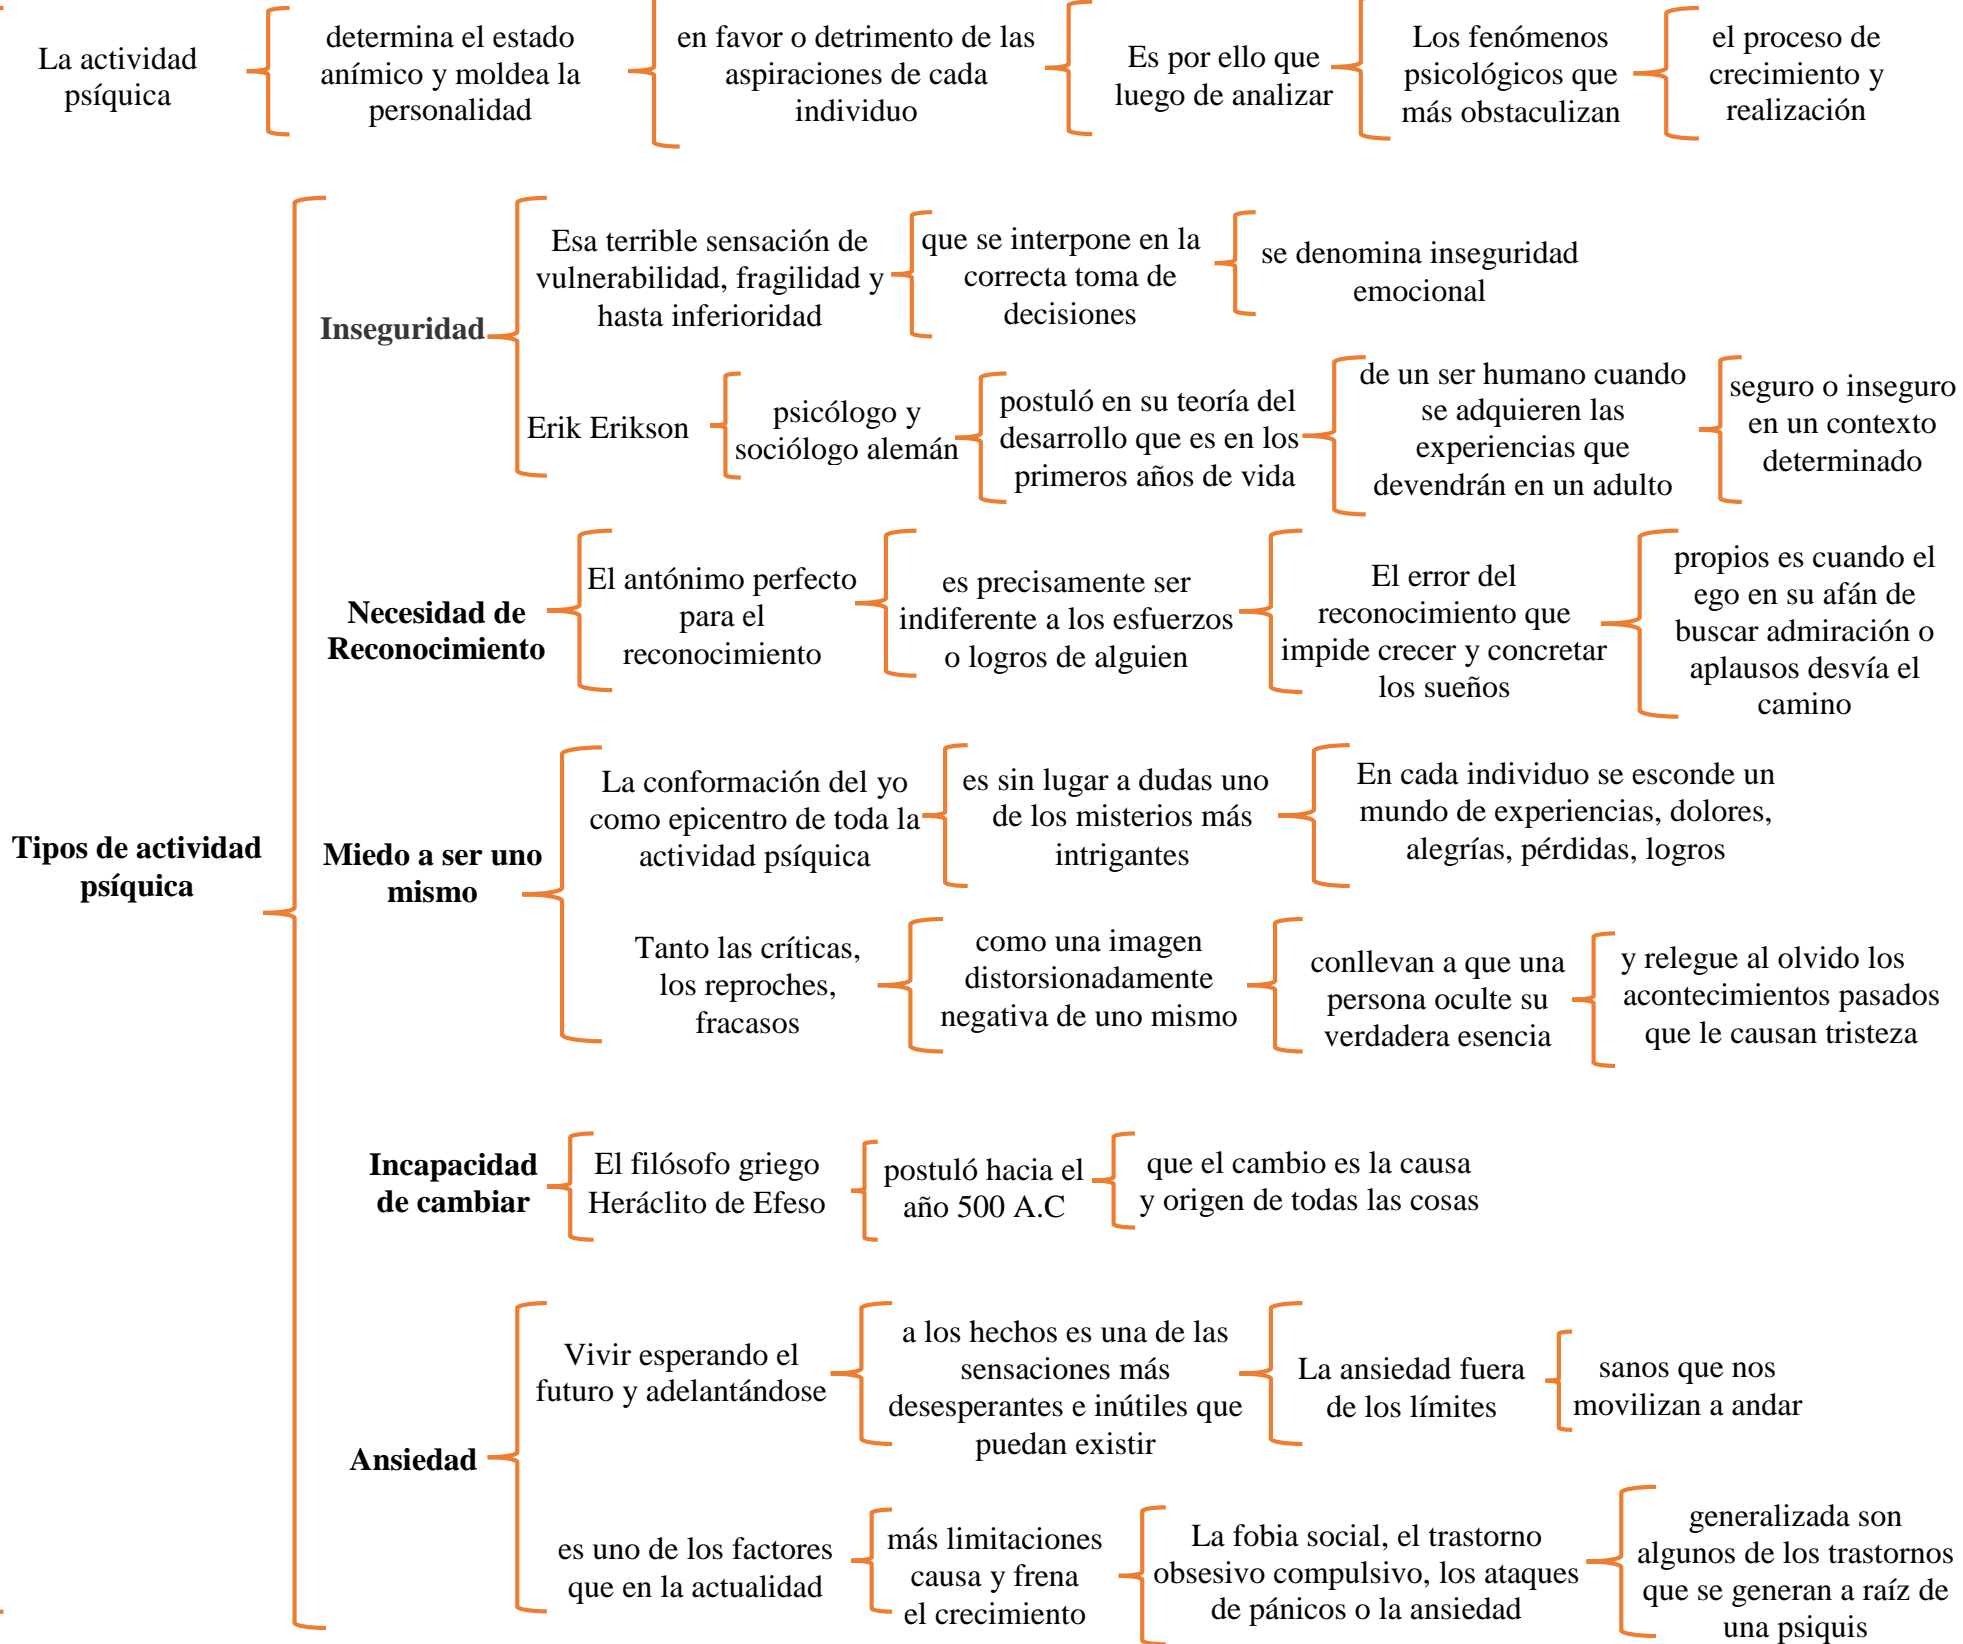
La actividad psíquica

determina el estado anímico y moldea la personalidad

en favor o detrimento de las aspiraciones de cada individuo

Es por ello que luego de analizar

Los fenómenos psicológicos que más obstaculizan

el proceso de crecimiento y realización

Tipos de actividad psíquica

Inseguridad

Esa terrible sensación de vulnerabilidad, fragilidad y hasta inferioridad

que se interpone en la correcta toma de decisiones

se denomina inseguridad emocional

Erik Erikson

psicólogo y sociólogo alemán

postuló en su teoría del desarrollo que es en los primeros años de vida

de un ser humano cuando se adquieren las experiencias que devendrán en un adulto

seguro o inseguro en un contexto determinado

Necesidad de Reconocimiento

El antónimo perfecto para el reconocimiento

es precisamente ser indiferente a los esfuerzos o logros de alguien

El error del reconocimiento que impide crecer y concretar los sueños

propios es cuando el ego en su afán de buscar admiración o aplausos desvía el camino

Miedo a ser uno mismo

La conformación del yo como epicentro de toda la actividad psíquica

es sin lugar a dudas uno de los misterios más intrigantes

En cada individuo se esconde un mundo de experiencias, dolores, alegrías, pérdidas, logros

Tanto las críticas, los reproches, fracasos

como una imagen distorsionadamente negativa de uno mismo

conllevan a que una persona oculte su verdadera esencia

y relegue al olvido los acontecimientos pasados que le causan tristeza

Incapacidad de cambiar

El filósofo griego Heráclito de Efeso

postuló hacia el año 500 A.C

que el cambio es la causa y origen de todas las cosas

Ansiedad

Vivir esperando el futuro y adelantándose

a los hechos es una de las sensaciones más desesperantes e inútiles que puedan existir

La ansiedad fuera de los límites

sanos que nos movilizan a andar

es uno de los factores que en la actualidad

más limitaciones causa y frena el crecimiento

La fobia social, el trastorno obsesivo compulsivo, los ataques de pánicos o la ansiedad

generalizada son algunos de los trastornos que se generan a raíz de una psiquis